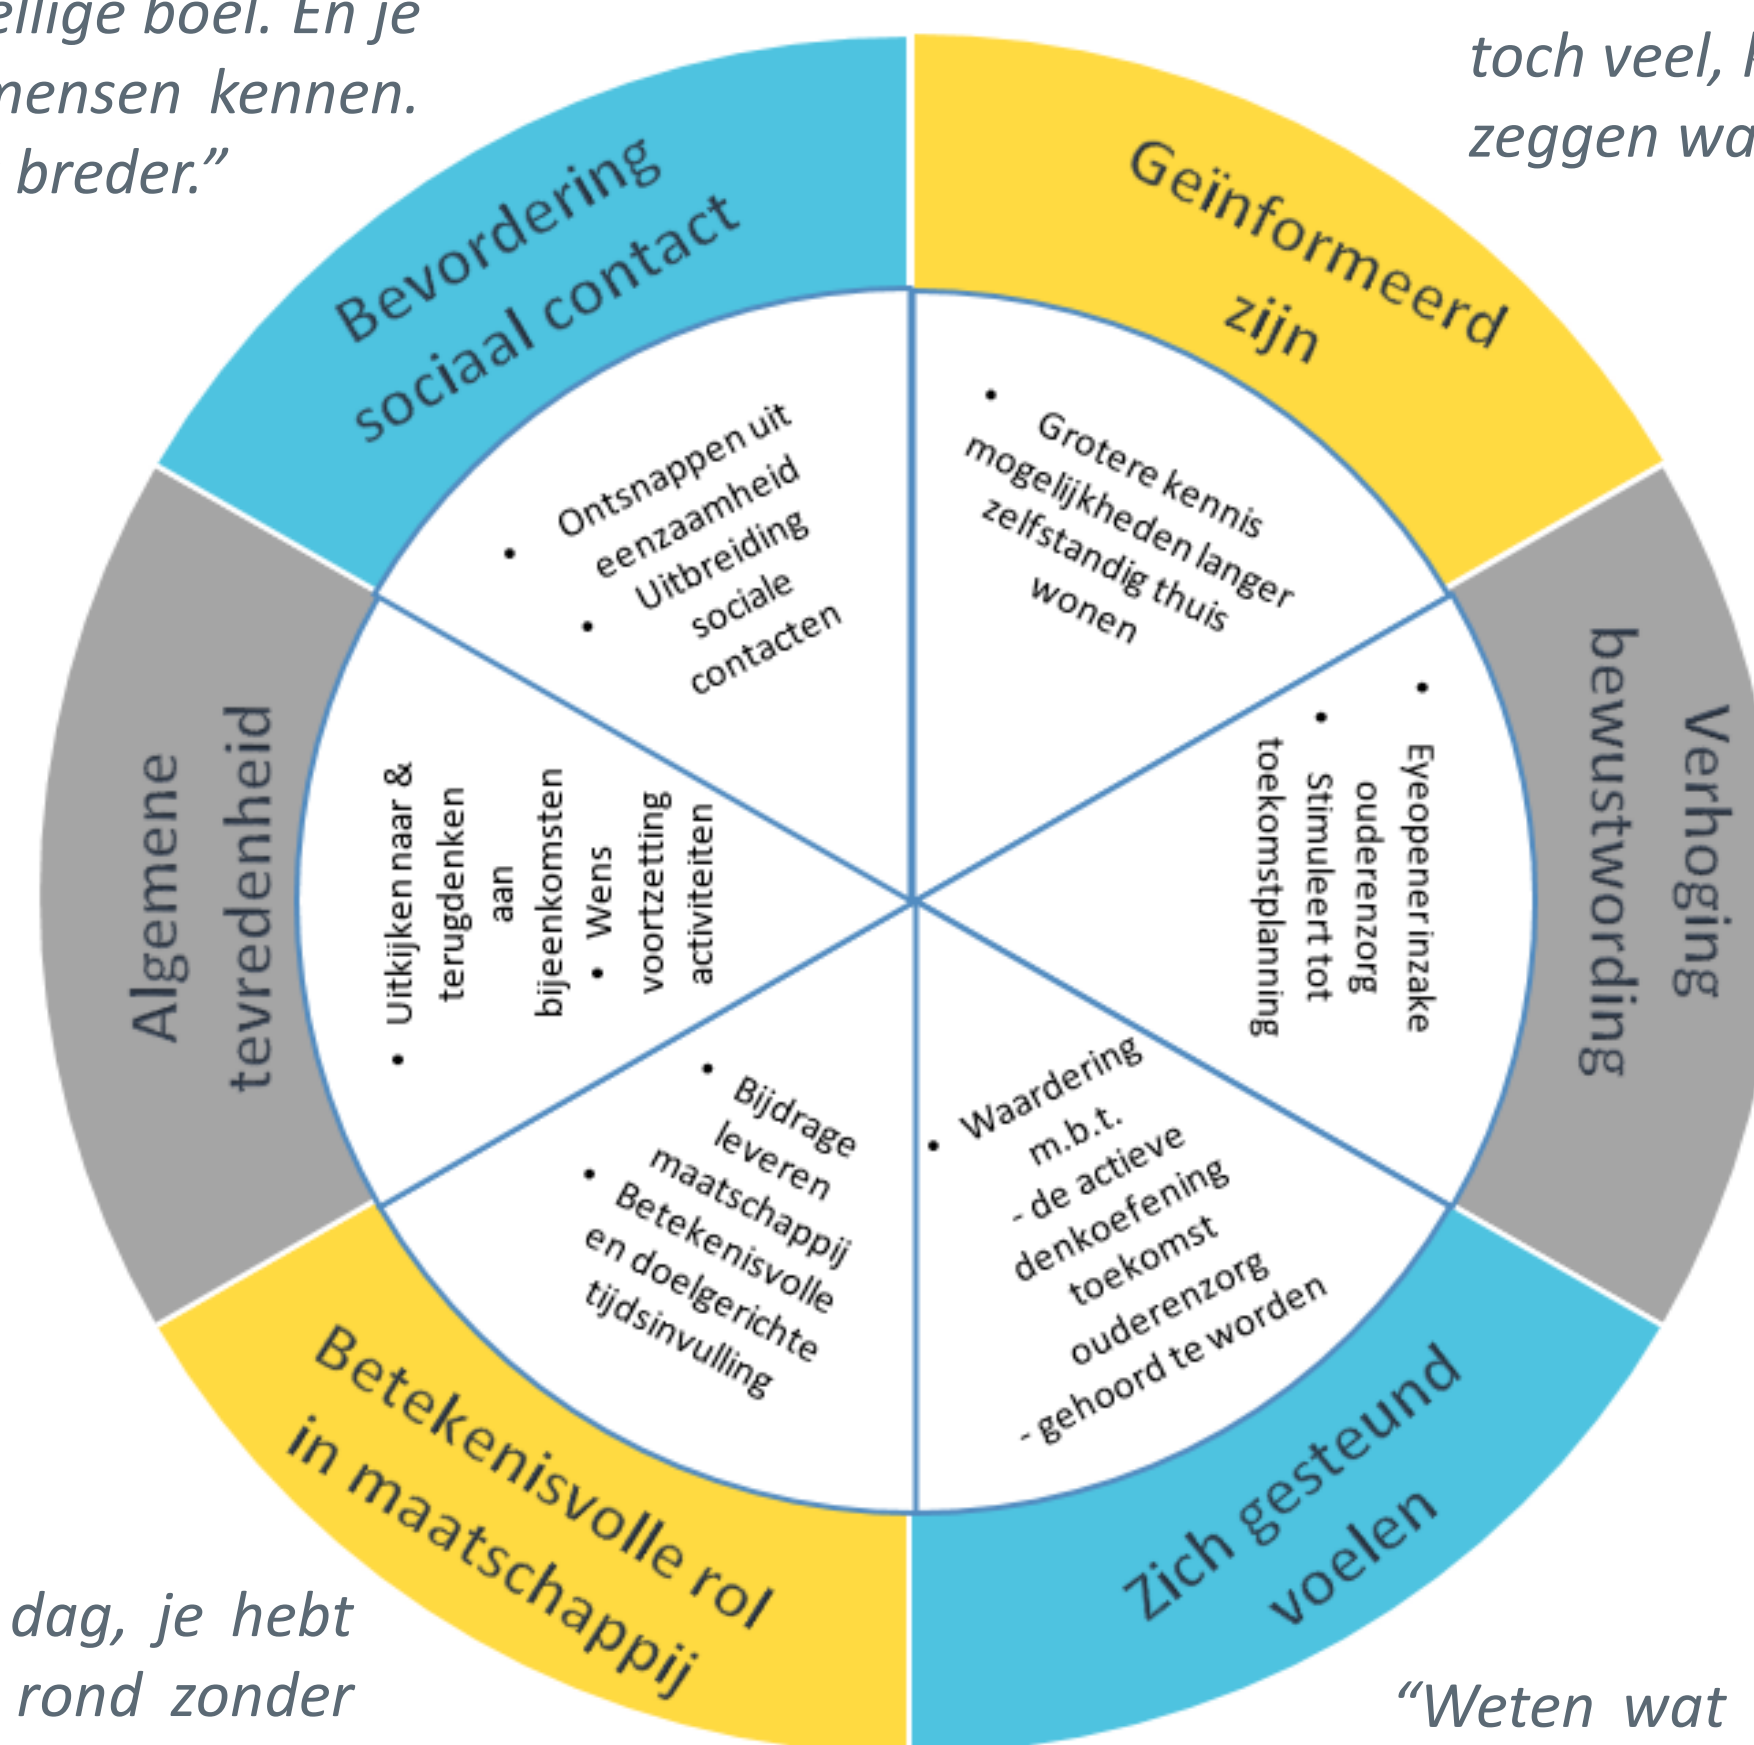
ellige boel. En je mensen kennen. breder.”

toch veel, zeggen wa

Bevordering sociaal contact

- Ontsnappen uit eenzaamheid
- Uitbreiding sociale contacten

Geïnformeerd zijn

- Grotere kennis mogelijkheden langer zelfstandig thuis wonen

Verhoging bewustwording

- Eyeopener inzake ouderenzorg
- Stimuleert tot toekomstplanning

Zich gesteund voelen

- Waardering m.b.t.
- de actieve denkoefening toekomst ouderenzorg
- gehoord te worden

Betekenisvolle rol in maatschappij

- Bijdrage leveren maatschappij
- Betekenisvolle en doelgerichte tijdsinvulling

Algemene tevredenheid

- Uitkijken naar & terugdenken aan bijeenkomsten
- Wens voortzetting activiteiten

dag, je hebt rond zonder

“Weten wat